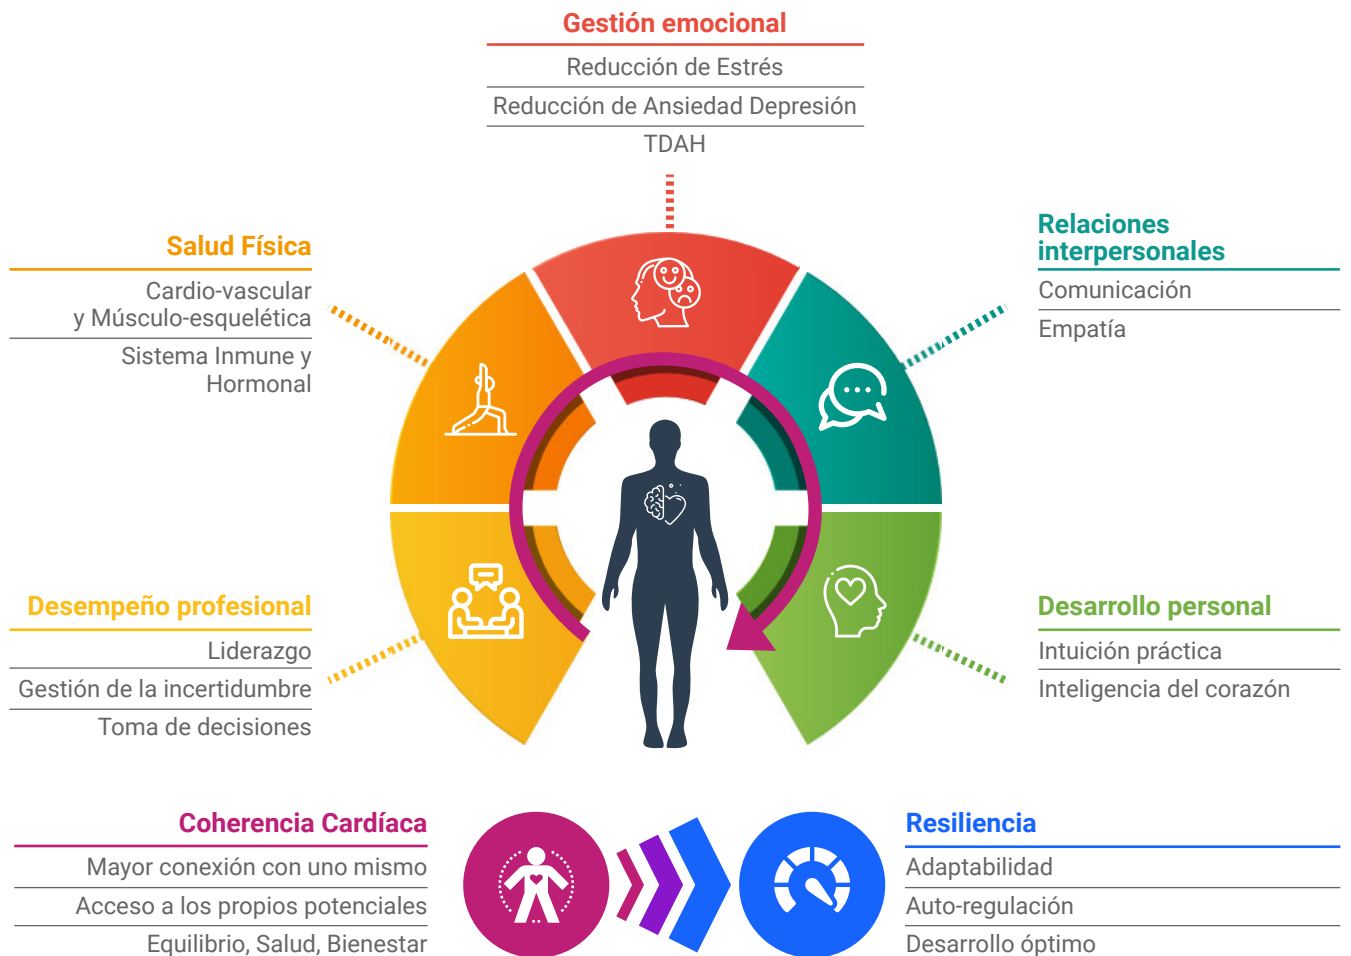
Gestión emocional
Reducción de Estrés
Reducción de Ansiedad Depresión
TDAH

Salud Física
Cardio-vascular y Músculo-esquelética
Sistema Inmune y Hormonal

Relaciones interpersonales
Comunicación
Empatía

Desempeño profesional
Liderazgo
Gestión de la incertidumbre
Toma de decisiones

Desarrollo personal
Intuición práctica
Inteligencia del corazón

Coherencia Cardíaca
Mayor conexión con uno mismo
Acceso a los propios potenciales
Equilibrio, Salud, Bienestar

Resiliencia
Adaptabilidad
Auto-regulación
Desarrollo óptimo